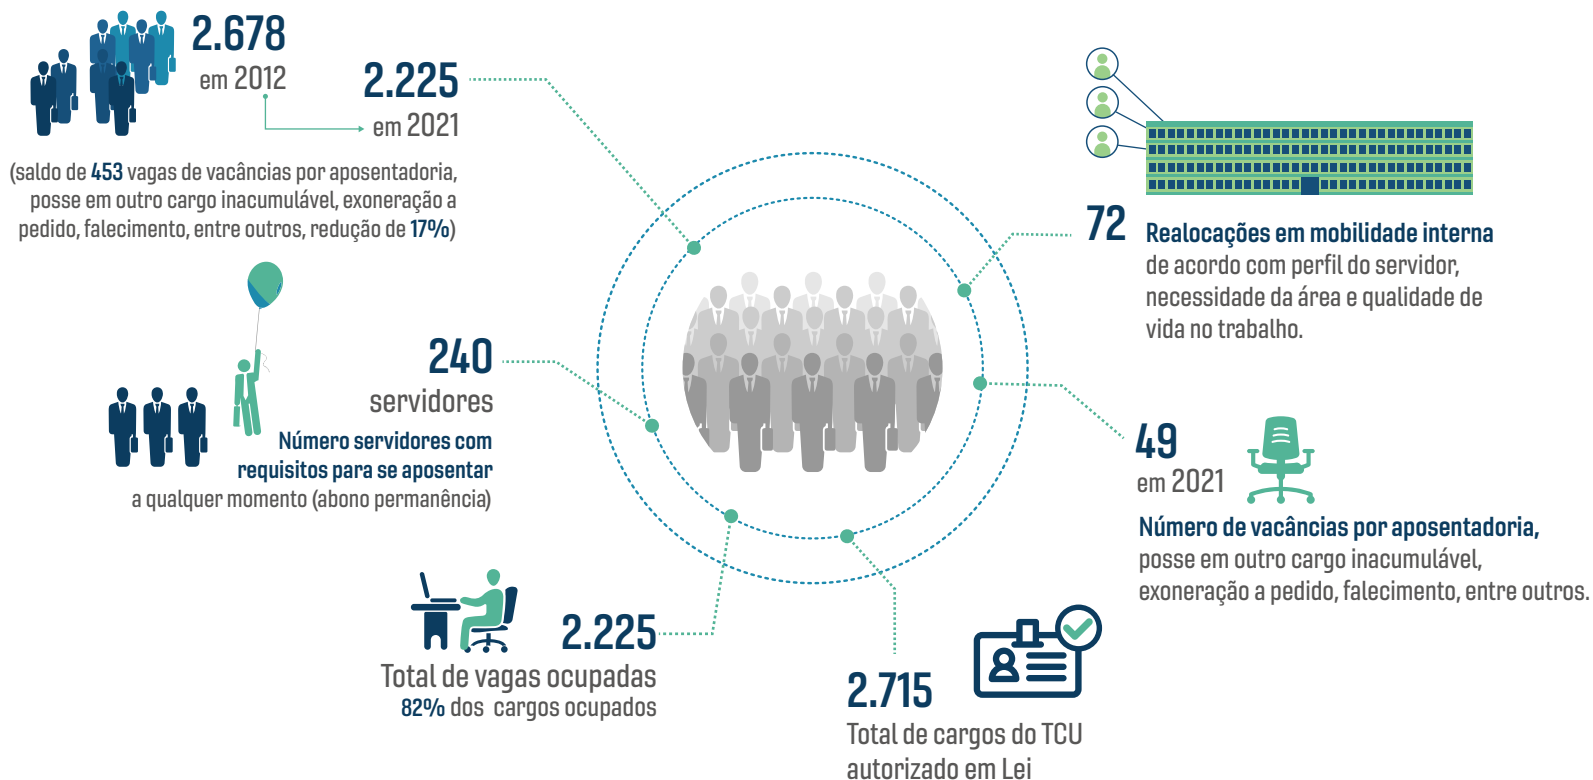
2.678
em 2012

2.225
em 2021

(saldo de 453 vagas de vacâncias por aposentadoria, posse em outro cargo inacumulável, exoneração a pedido, falecimento, entre outros, redução de 17%)

72 Realocações em mobilidade interna de acordo com perfil do servidor, necessidade da área e qualidade de vida no trabalho.

240
servidores
Número servidores com requisitos para se aposentar a qualquer momento (abono permanência)

49
em 2021
Número de vacâncias por aposentadoria, posse em outro cargo inacumulável, exoneração a pedido, falecimento, entre outros.

2.225
Total de vagas ocupadas
82% dos cargos ocupados

2.715
Total de cargos do TCU autorizado em Lei